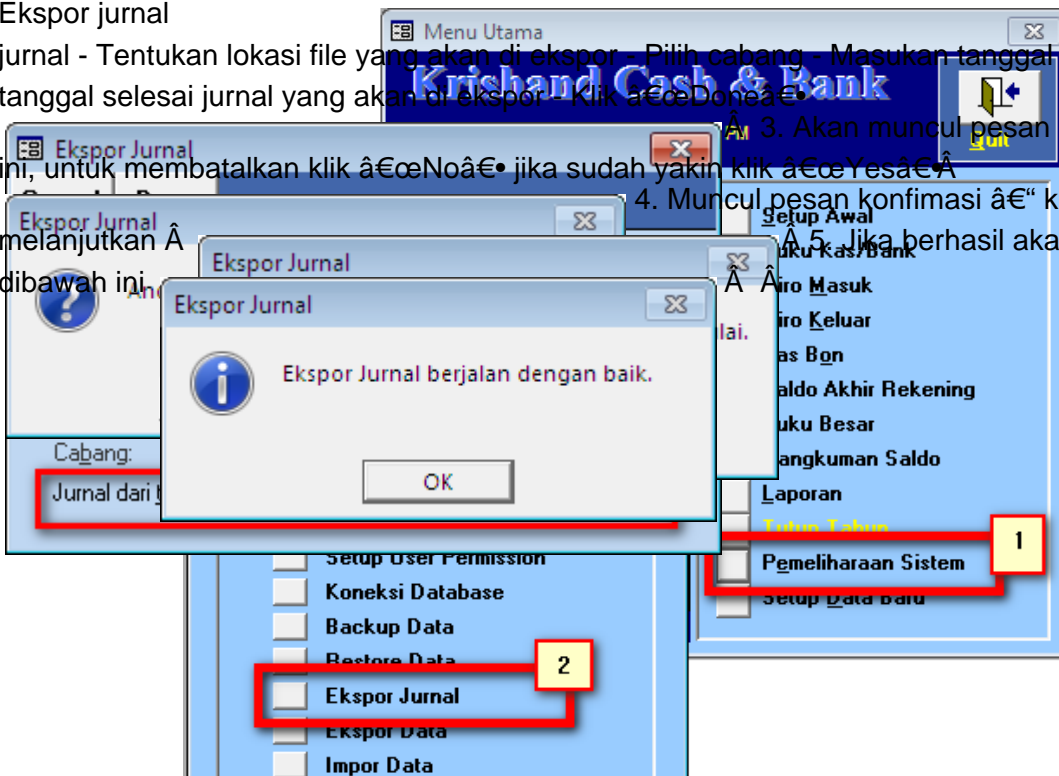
Ekspor jurnal

jurnal - Tentukan lokasi file yang akan di ekspor - Pilih cabang - Masukan tanggal tanggal selesai jurnal yang akan di ekspor - Klik â€œDoneâ€•

Â 3. Akan muncul pesan ini, untuk membatalkan klik â€œNoâ€• jika sudah yakin klik â€œYesâ€•Â

4. Muncul pesan konfimasi â€“ k melanjutkan Â

Â 5. Jika berhasil aka dibawah ini.

Â Â

Menu Utama

Krishand Cash & Bank

Quit

Ekspor Jurnal

Ekspor Jurnal

Ekspor Jurnal

Ekspor Jurnal

lai.

Ekspor Jurnal berjalan dengan baik.

OK

Cabang:

Jurnal dari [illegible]

Setup Awal

uku Kas/Bank

iro Masuk

iro Keluar

as Bon

aldo Akhir Rekening

uku Besar

angkuman Saldo

Laporan

Tutup Tahun

1

Pemeliharaan Sistem

Setup Data Baru

Setup User Permission

Koneksi Database

Backup Data

Restore Data

2

Ekspor Jurnal

Ekspor Data

Impor Data